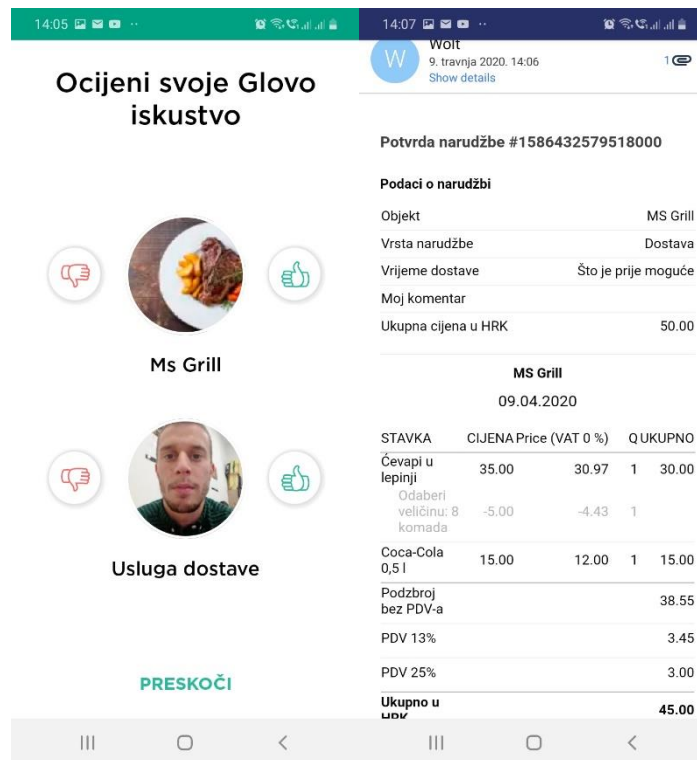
14:05

Ocijeni svoje Glovo iskustvo

Ms Grill

Usluga dostave

PRESKOČI

14:07

Wolt
9. travnja 2020. 14:06
Show details

1

Potvrda narudžbe #1586432579518000

Podaci o narudžbi

| | |
|---|---|
| Objekt | MS Grill |
| Vrsta narudžbe | Dostava |
| Vrijeme dostave | Što je prije moguće |
| Moj komentar | |
| Ukupna cijena u HRK | 50.00 |

MS Grill

09.04.2020

| STAVKA | CIJENA | Price (VAT 0 %) | Q | UKUPNO |
|---|---|---|---|---|
| Ćevapi u lepinji | 35.00 | 30.97 | 1 | 30.00 |
| Odaberi veličinu: 8 komada | -5.00 | -4.43 | 1 | |
| Coca-Cola 0,5 l | 15.00 | 12.00 | 1 | 15.00 |
| Podzbroj bez PDV-a | | | | 38.55 |
| PDV 13% | | | | 3.45 |
| PDV 25% | | | | 3.00 |
| Ukupno u HRK | | | | 45.00 |